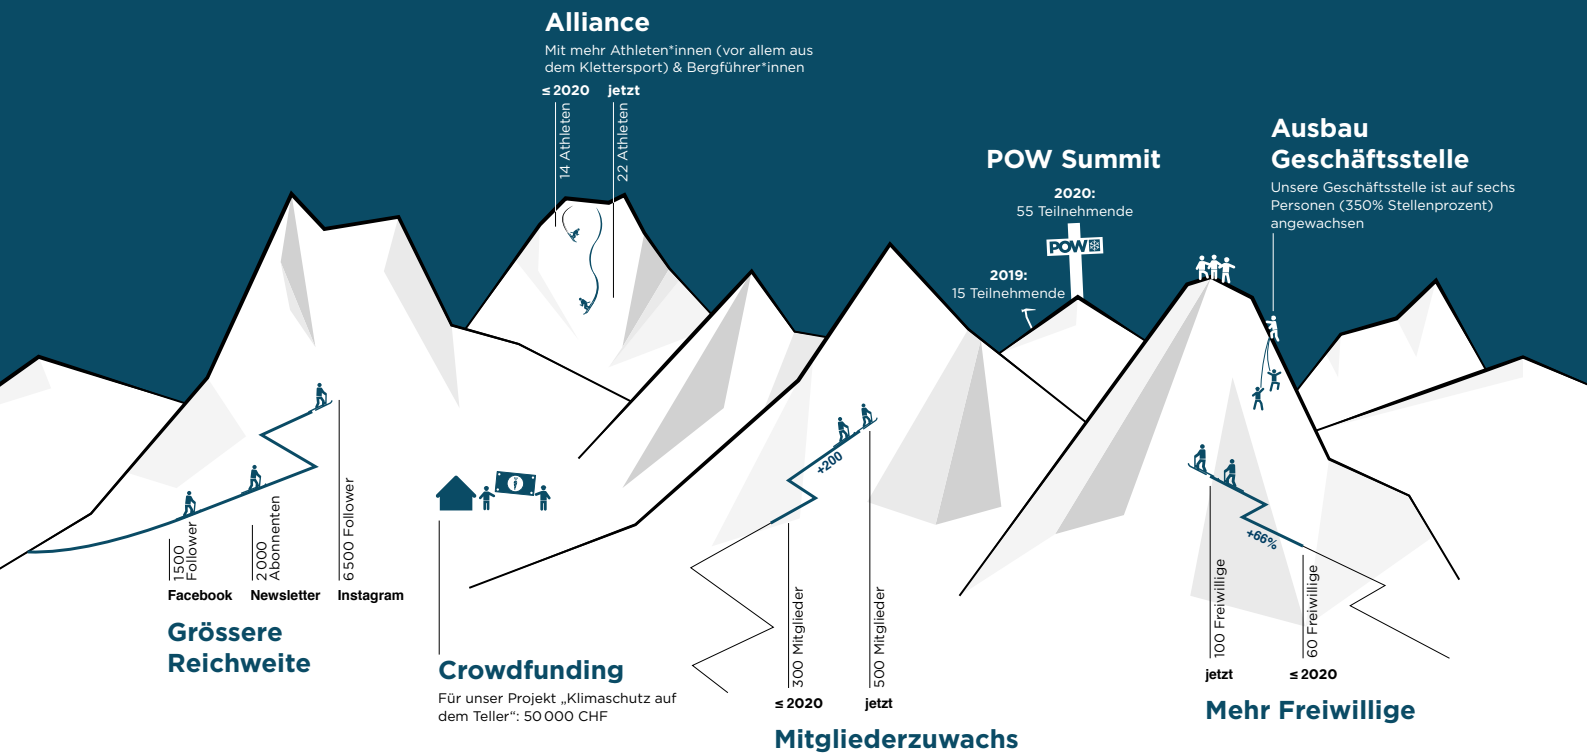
Alliance
Mit mehr Athleten*innen (vor allem aus dem Klettersport) & Bergführer*innen

≤2020 jetzt
14 Athleten
22 Athleten

POW Summit
2020:
55 Teilnehmende
POW
2019:
15 Teilnehmende

Ausbau Geschäftsstelle
Unsere Geschäftsstelle ist auf sechs Personen (350% Stellenprozent) angewachsen

1500 Follower
2000 Abonnenten
6500 Follower
Facebook Newsletter Instagram

Grössere Reichweite

Crowdfunding
Für unser Projekt „Klimaschutz auf dem Teller": 50 000 CHF

+200
300 Mitglieder
500 Mitglieder
≤2020 jetzt

Mitgliederzuwachs

+66%
100 Freiwillige
60 Freiwillige
jetzt ≤2020

Mehr Freiwillige